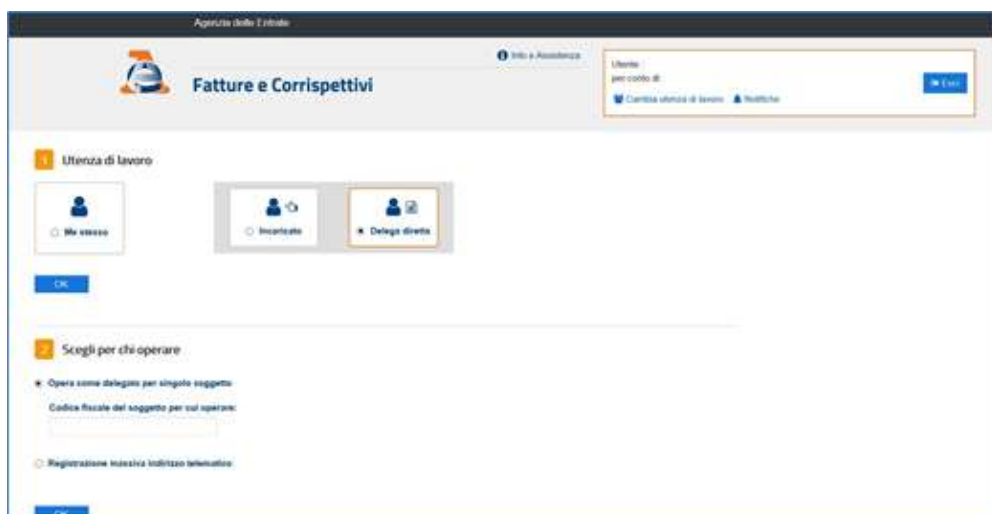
Agenzia delle Entrate

Fatture e Corrispettivi

Info e Assistenza

Utente:
per conto di:

Cambia utenza di lavoro   Notifiche

Esci

1 Utenza di lavoro

Me stesso

Incaricato

Delega diretta

OK

2 Scegli per chi operare

Opera come delegato per singolo soggetto

Codice fiscale del soggetto per cui operare:

Registrazione massiva indirizzo telematico

OK